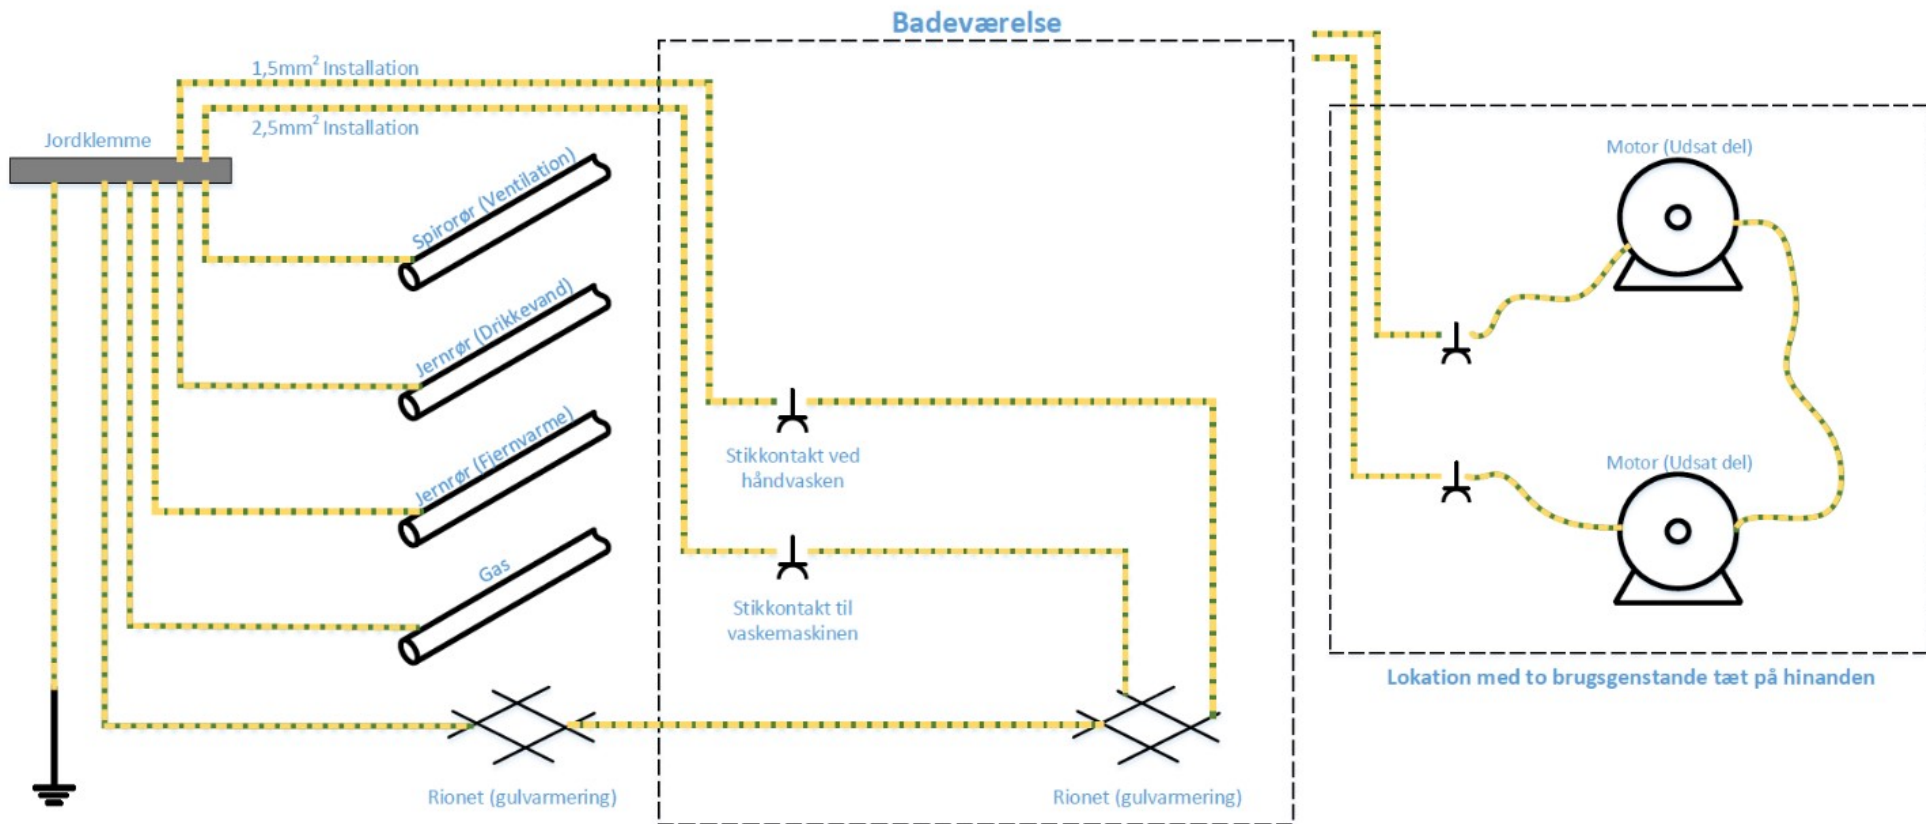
Badeværelse

1,5mm$^2$ Installation

2,5mm$^2$ Installation

Jordklemme

Spirorør (Ventilation)

Jernrør (Drikkevand)

Jernrør (Fjernvarme)

Gas

Stikkontakt ved håndvasken

Stikkontakt til vaskemaskinen

Rionet (gulvarmering)

Rionet (gulvarmering)

Motor (Udsat del)

Motor (Udsat del)

Lokation med to brugsgenstande tæt på hinanden